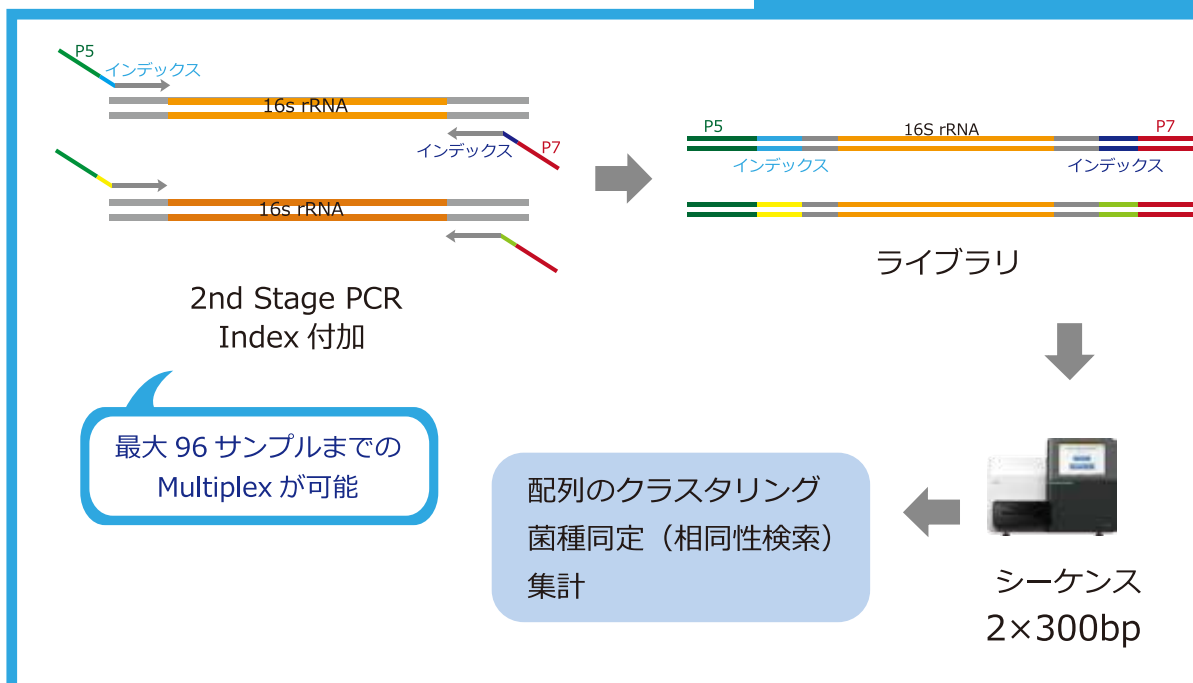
P5
インデックス
16s rRNA
インデックス
P7
16s rRNA

2nd Stage PCR
Index 付加

最大 96 サンプルまでの
Multiplex が可能

P5
16S rRNA
P7
インデックス
インデックス

ライブラリ

配列のクラスタリング
菌種同定（相同性検索）
集計

シーケンス
2×300bp